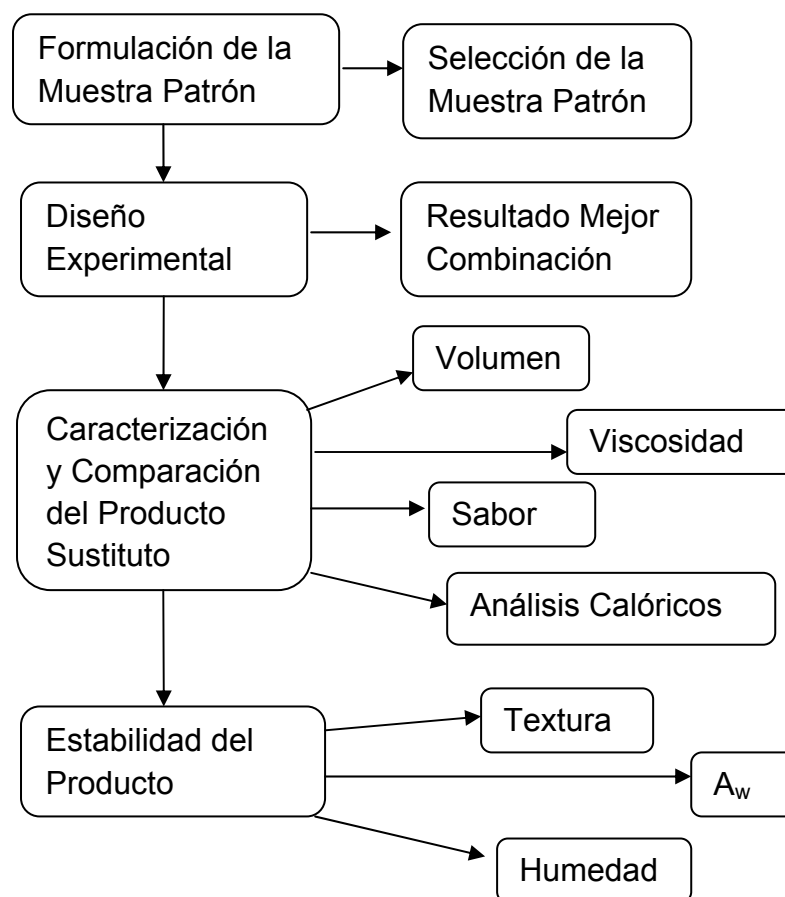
Formulación de la Muestra Patrón

Selección de la Muestra Patrón

Diseño Experimental

Resultado Mejor Combinación

Volumen

Caracterización y Comparación del Producto Sustituto

Viscosidad

Sabor

Análisis Calóricos

Textura

Estabilidad del Producto

$A_w$

Humedad